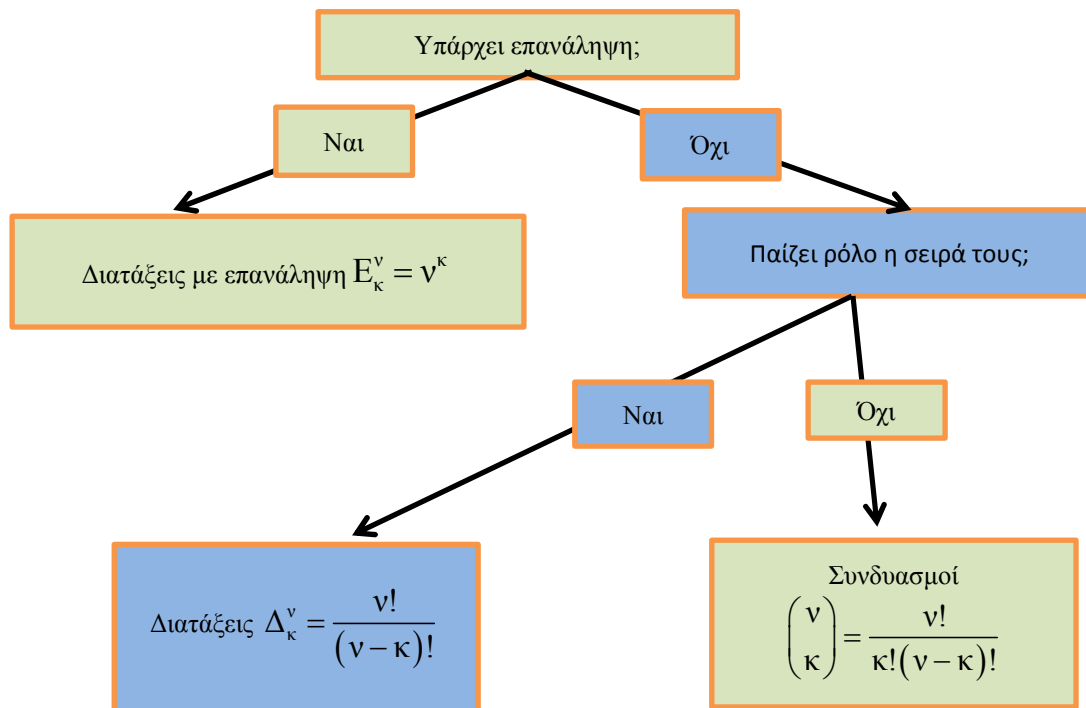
Υπάρχει επανάληψη;

Ναι

Όχι

Διατάξεις με επανάληψη $E_{\kappa}^{\nu} = \nu^{\kappa}$

Παίζει ρόλο η σειρά τους;

Ναι

Όχι

Διατάξεις $\Delta_{\kappa}^{\nu} = \frac{\nu!}{(\nu-\kappa)!}$

Συνδυασμοί
$\binom{\nu}{\kappa} = \frac{\nu!}{\kappa!(\nu-\kappa)!}$